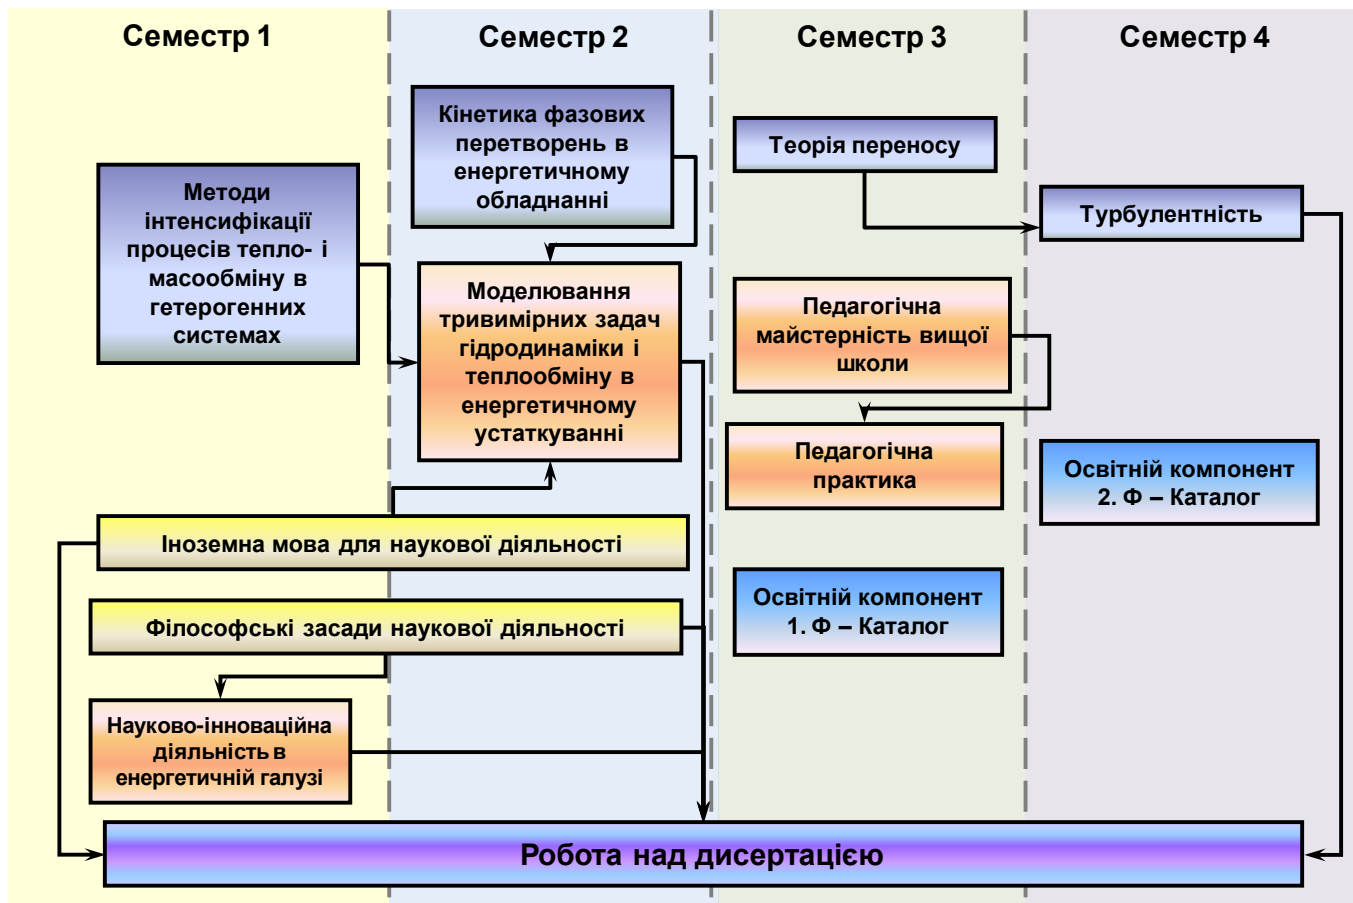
Семестр 1

Семестр 2

Семестр 3

Семестр 4

Кінетика фазових перетворень в енергетичному обладнанні

Теорія переносу

Методи інтенсифікації процесів тепло- і масообміну в гетерогенних системах

Турбулентність

Моделювання тривимірних задач гідродинаміки і теплообміну в енергетичному устаткуванні

Педагогічна майстерність вищої школи

Педагогічна практика

Освітній компонент 2. Ф – Каталог

Іноземна мова для наукової діяльності

Освітній компонент 1. Ф – Каталог

Філософські засади наукової діяльності

Науково-інноваційна діяльність в енергетичній галузі

Робота над дисертацією